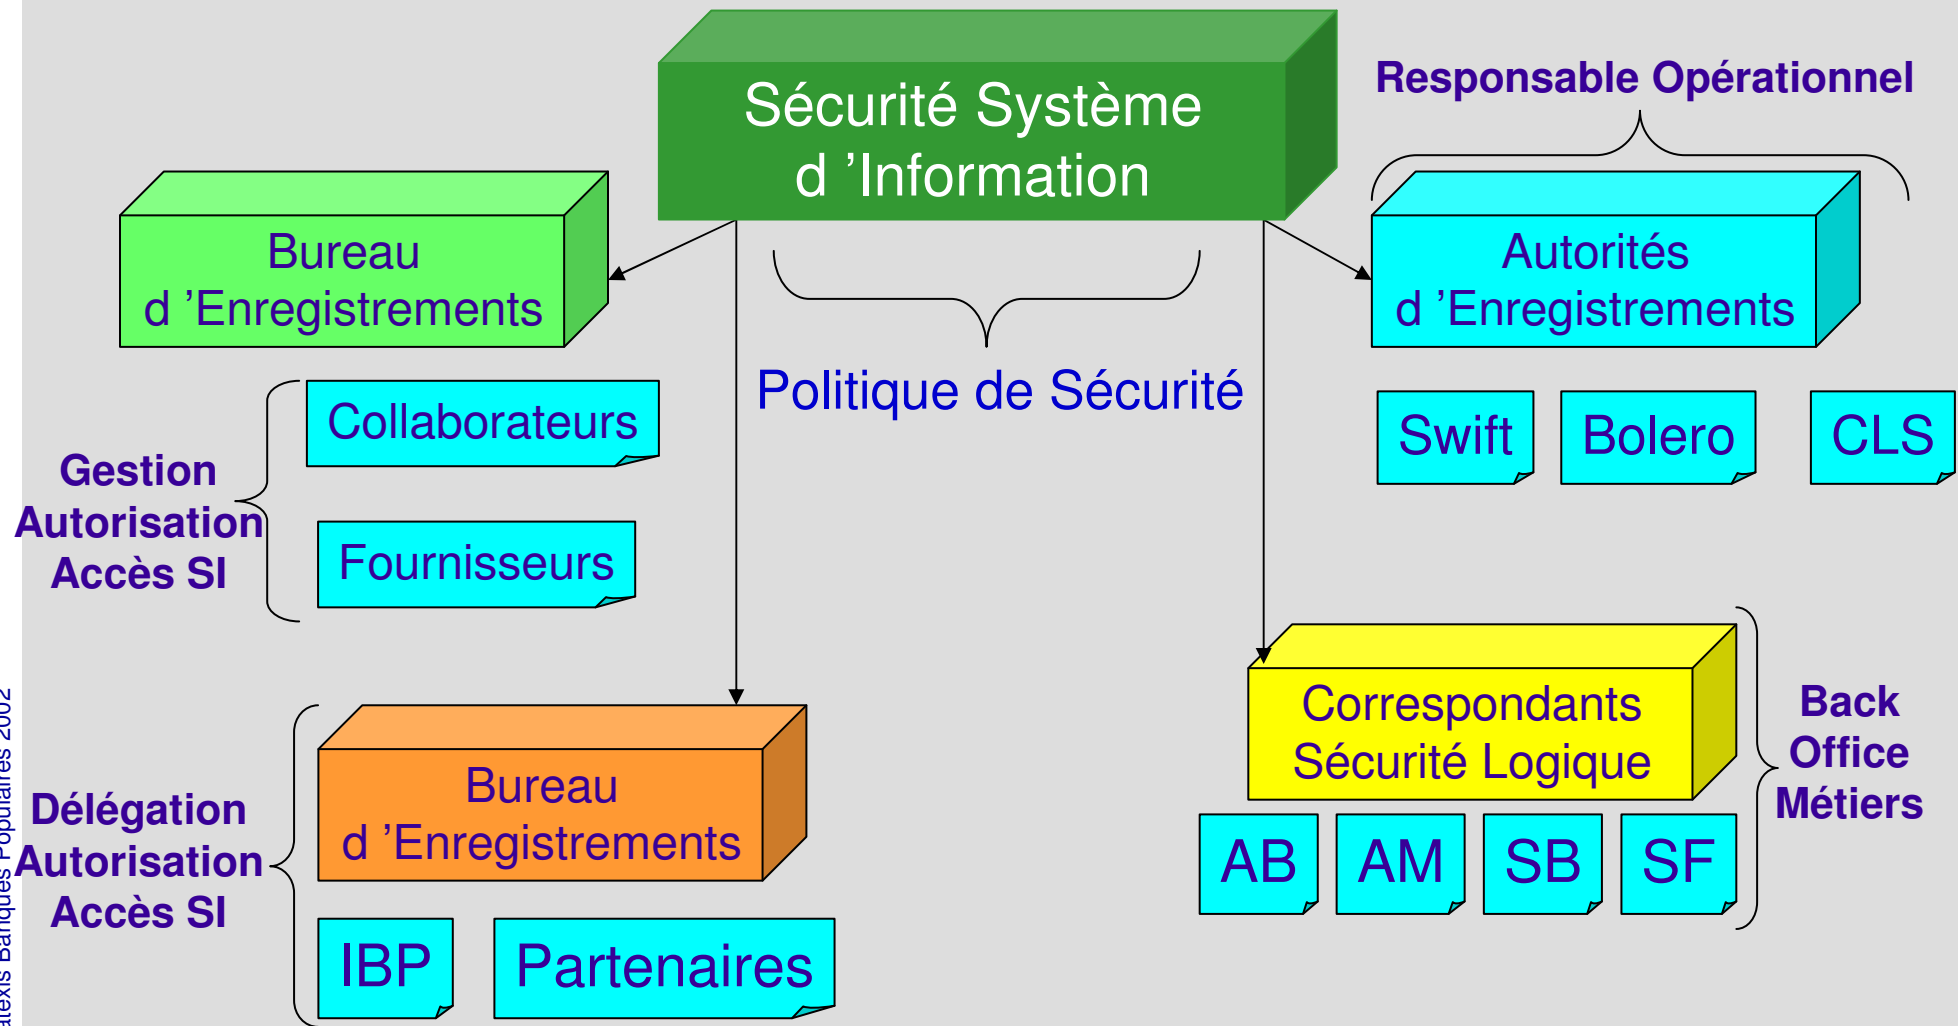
Sécurité Système d 'Information

Responsable Opérationnel

Bureau d 'Enregistrements

Autorités d 'Enregistrements

Politique de Sécurité

Collaborateurs

Fournisseurs

Gestion Autorisation Accès SI

Swift

Bolero

CLS

Correspondants Sécurité Logique

Back Office Métiers

AB

AM

SB

SF

Délégation Autorisation Accès SI

Bureau d 'Enregistrements

IBP

Partenaires

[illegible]atexis Banques Populaires 2002